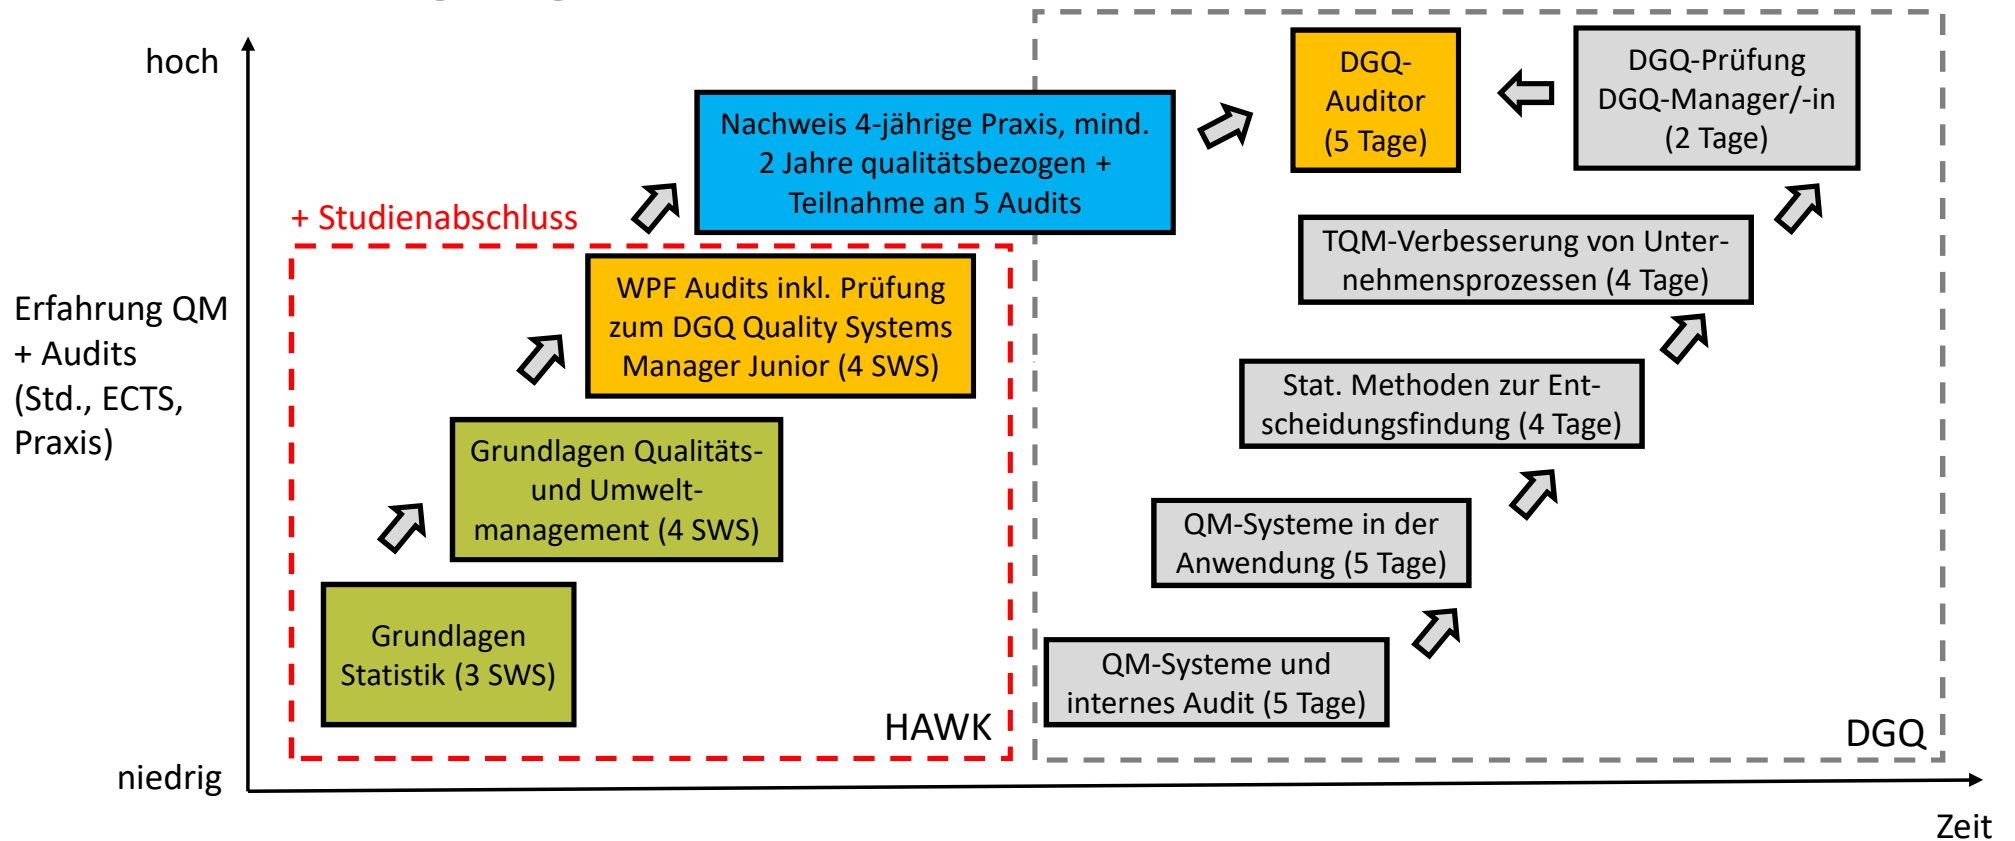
hoch

Erfahrung QM + Audits (Std., ECTS, Praxis)

niedrig

Zeit

+ Studienabschluss

Grundlagen Statistik (3 SWS)

Grundlagen Qualitäts- und Umweltmanagement (4 SWS)

WPF Audits inkl. Prüfung zum DGQ Quality Systems Manager Junior (4 SWS)

HAWK

Nachweis 4-jährige Praxis, mind. 2 Jahre qualitätsbezogen + Teilnahme an 5 Audits

DGQ-Auditor (5 Tage)

DGQ-Prüfung DGQ-Manager/-in (2 Tage)

TQM-Verbesserung von Unternehmensprozessen (4 Tage)

Stat. Methoden zur Entscheidungsfindung (4 Tage)

QM-Systeme in der Anwendung (5 Tage)

QM-Systeme und internes Audit (5 Tage)

DGQ